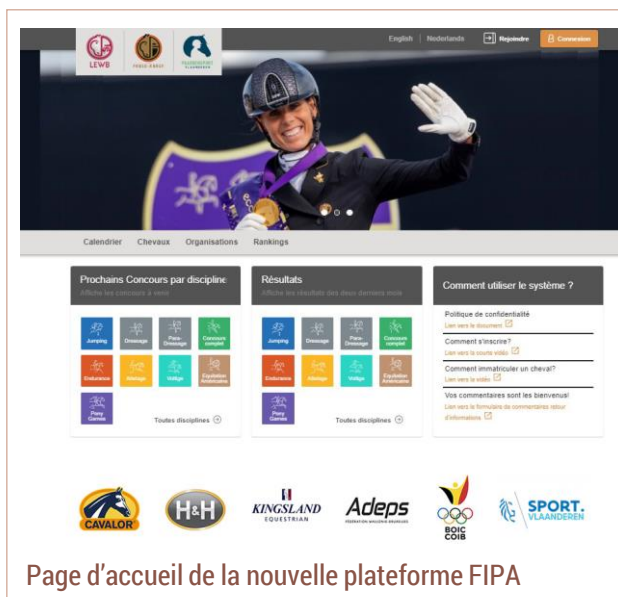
LEWB

English | Nederlands | Rejoindre | Connexion

Calendrier Chevaux Organisations Rankings

Prochains Concours par discipline
Affiche les concours à venir

Jumping Dressage Para-Dressage Concours complet
Endurance Attelage Voltige Equitation Américaine
Pony Games

Toutes disciplines

Résultats
Affiche les résultats des deux derniers mois

Jumping Dressage Para-Dressage Concours complet
Endurance Attelage Voltige Equitation Américaine
Pony Games

Toutes disciplines

Comment utiliser le système ?

Politique de confidentialité
Lien vers le document

Comment s'inscrire?
Lien vers la courte vidéo

Comment immatriculer un cheval?
Lien vers la vidéo

Vos commentaires sont les bienvenus!
Lien vers le formulaire de commentaires /retour d'informations

CAVALOR H&H KINGSLAND EQUESTRIAN Adeps BOIC COIB SPORT. VLAANDEREN

Page d'accueil de la nouvelle plateforme FIPA